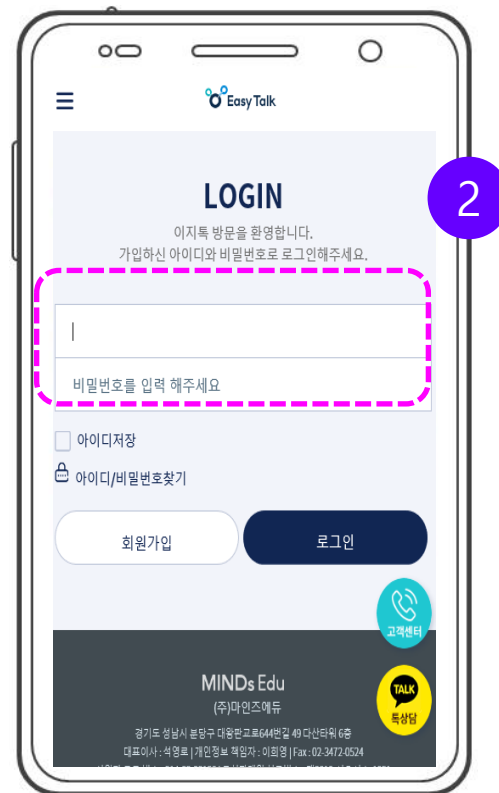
Easy Talk

2

LOGIN

이지톡 방문을 환영합니다.
가입하신 아이디와 비밀번호로 로그인해주세요.

비밀번호를 입력 해주세요

아이디저장

아이디/비밀번호찾기

회원가입

로그인

고객센터

MINDs Edu
(주)마인즈에듀
경기도 성남시 분당구 대왕판교로644번길 49 다산타워 6층
대표이사 : 석영로 | 개인정보 책임자 : 이희영 | Fax : 02-3472-0524
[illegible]

TALK
톡상담